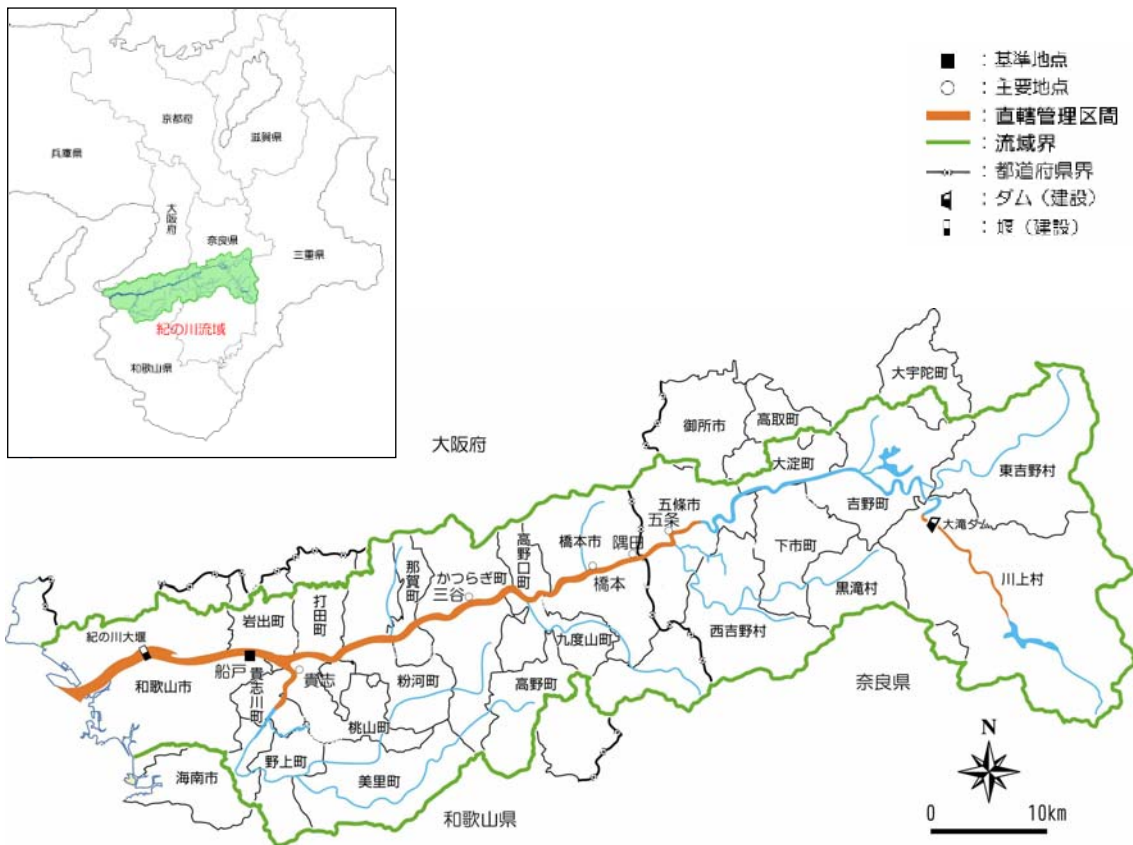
京都府
兵庫県
滋賀県
大阪府
奈良県
三重県
紀の川流域
和歌山県

■ ：基準地点
○ ：主要地点
：直轄管理区間
：流域界
：都道府県界
：ダム（建設）
：堰（建設）

大阪府
大宇陀町
御所市
高取町
大淀町
東吉野村
五條市
五条
吉野町
橋本市
隅田
高野口町
大滝ダム
下市町
那賀町
かつらぎ町
三谷
橋本
黒滝村
川上村
打田町
岩出町
九度山町
西吉野村
紀の川大堰
船戸
貴志川町
貴志
粉河町
和歌山市
高野町
奈良県
桃山町
野上町
海南市
美里町
和歌山県
N
0
10km